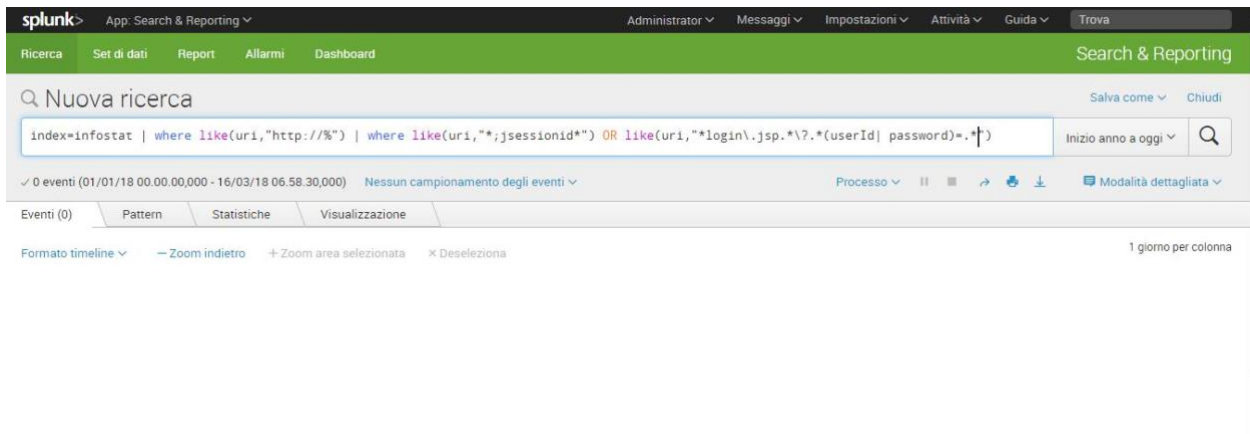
splunk> App: Search & Reporting ∨ Administrator ∨ Messaggi ∨ Impostazioni ∨ Attività ∨ Guida ∨ Trova

Ricerca Set di dati Report Allarmi Dashboard Search & Reporting

Nuova ricerca

Salva come ∨ Chiudi

index=infostat | where like(uri,"http://%") | where like(uri,"*;jsessionid*") OR like(uri,"*login\.jsp.*\?.*(userId| password)=.*")

Inizio anno a oggi ∨

✓ 0 eventi (01/01/18 00.00.00,000 - 16/03/18 06.58.30,000) Nessun campionamento degli eventi ∨

Processo ∨

Modalità dettagliata ∨

Eventi (0) Pattern Statistiche Visualizzazione

Formato timeline ∨ — Zoom indietro + Zoom area selezionata × Deseleziona

1 giorno per colonna